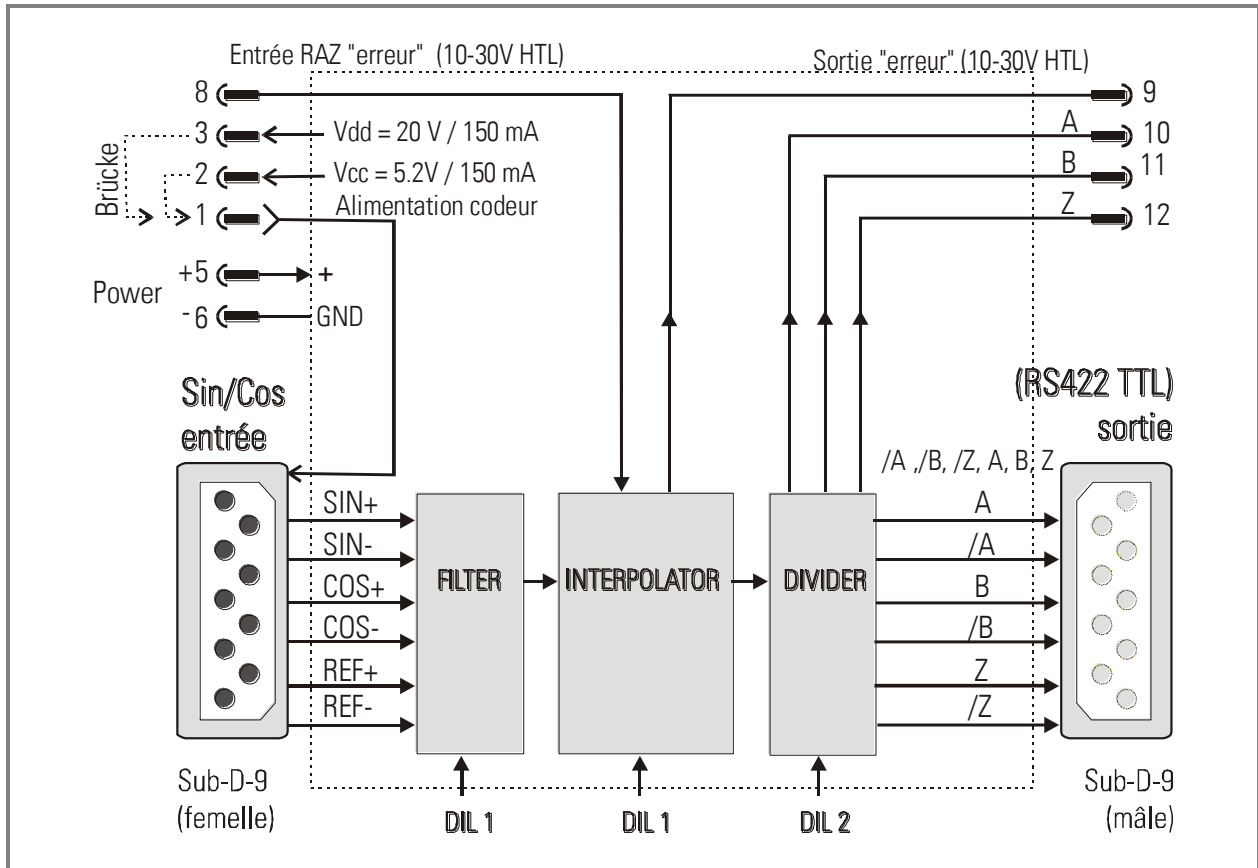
Entrée RAZ "erreur" (10-30V HTL)

Sortie "erreur" (10-30V HTL)

8

9

3

Vdd = 20 V / 150 mA

A

10

Brücke

2

Vcc = 5.2V / 150 mA

B

11

1

Alimentation codeur

Z

12

+5

+

Power

-6

GND

Sin/Cos entrée

(RS422 TTL) sortie

/A ,/B, /Z, A, B, Z

SIN+

SIN-

COS+

COS-

REF+

REF-

FILTER

INTERPOLATOR

DIVIDER

A

/A

B

/B

Z

/Z

Sub-D-9 (femelle)

DIL 1

DIL 1

DIL 2

Sub-D-9 (mâle)